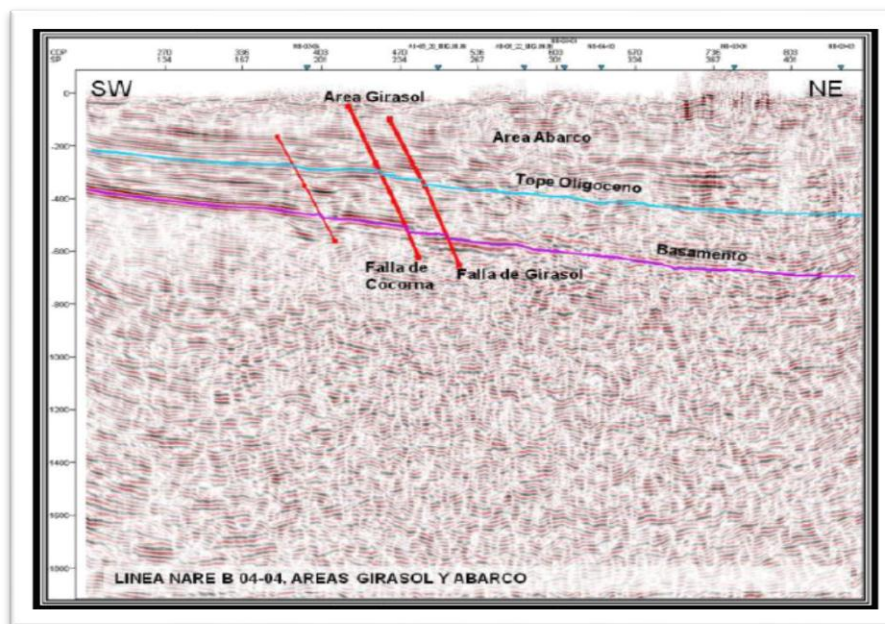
CDP SP
270 134
336 167
403 201
470 234
536 267
603 301
670 334
736 367
803 401

SW

NE

Area Girasol

Area Abarco

Tope Oligoceno

Basamento

Falla de Cocorna

Falla de Girasol

0
200
400
600
800
1000
1200
1400
1600
1800

LINEA NARE B 04-04. AREAS GIRASOL Y ABARCO